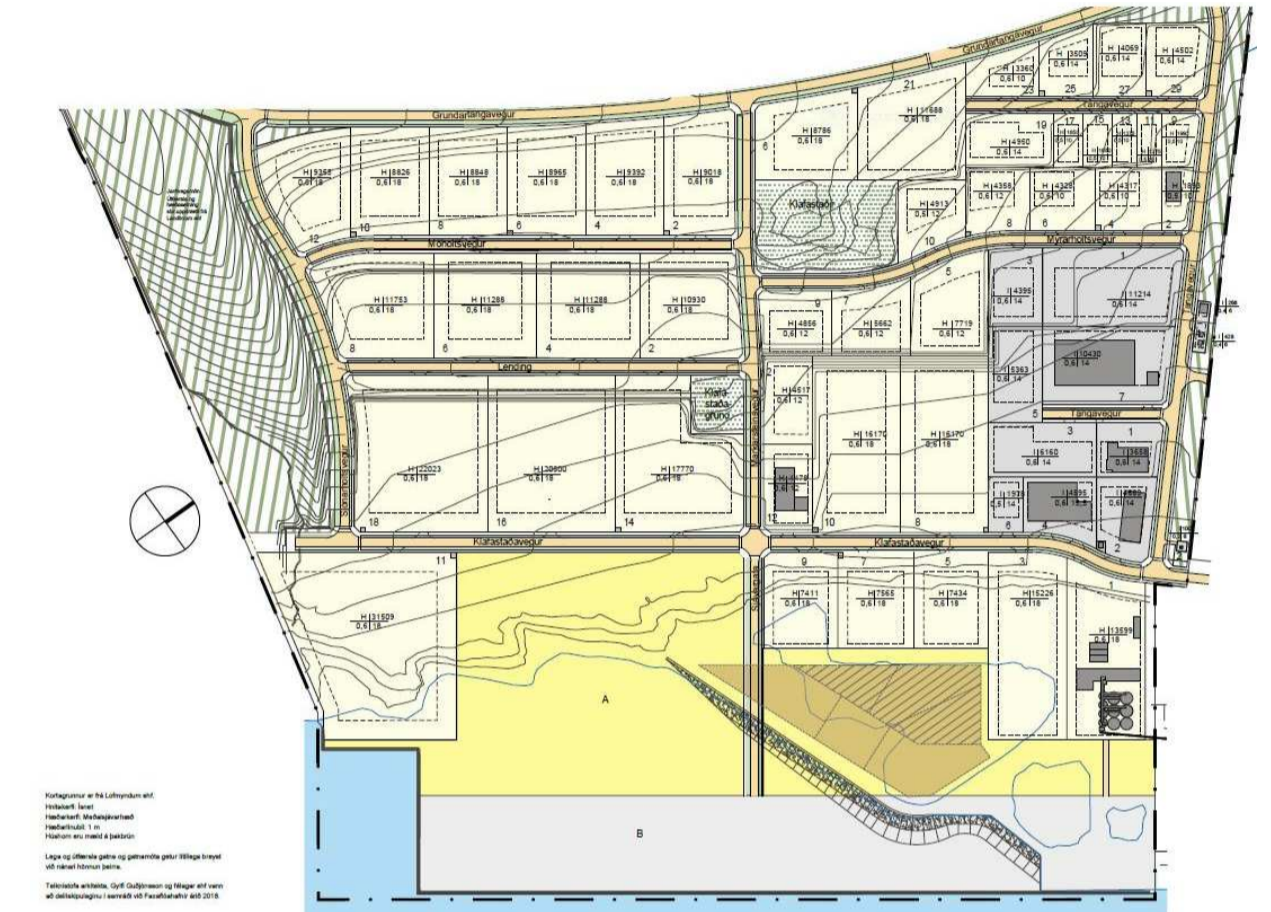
Grundartangavegur
Grundartangavegur
Tangavegur
H | 3360
0,6 | 10
H | 3509
0,6 | 14
H | 4069
0,6 | 14
H | 4502
0,6 | 14
23
25
27
29
21
H | 11688
0,6 | 18
H | 8786
0,6 | 18
6
H | 4960
0,6 | 14
19
17
15
13
11
9
H | 9358
0,6 | 18
H | 8826
0,6 | 18
H | 8849
0,6 | 18
H | 8965
0,6 | 18
H | 9392
0,6 | 18
H | 9018
0,6 | 18
Klafastaðir
H | 4913
0,6 | 12
H | 4358
0,6 | 12
H | 4328
0,6 | 10
H | 4317
0,6 | 10
H | 1653
12
10
8
6
4
2
10
8
6
4
2
Móholtsvegur
Mýrarholtsvegur
5
3
1
H | 11753
0,6 | 18
H | 11286
0,6 | 18
H | 11288
0,6 | 18
H | 10930
0,6 | 18
9
7
H | 4856
0,6 | 12
H | 5662
0,6 | 12
H | 7719
0,6 | 12
H | 4395
0,6 | 14
H | 11214
0,6 | 14
8
6
4
2
Lending
H | 5363
0,6 | 14
H | 10430
0,6 | 14
Klafa-staða-grund
H | 4517
0,6 | 12
7
5
Tangavegur
3
1
H | 16170
0,6 | 18
H | 16170
0,6 | 18
H | 6160
0,6 | 14
H | 3658
0,6 | 14
H | 22023
0,6 | 18
H | 20900
0,6 | 18
H | 17770
0,6 | 18
H | 1570
0,6 | 14
H | 4895
0,6 | 14
H | 4882
0,6 | 14
6
4
2
18
16
14
12
10
8
Klafastaðavegur
Klafastaðavegur
11
9
7
5
3
1
H | 31509
0,6 | 18
H | 7411
0,6 | 18
H | 7565
0,6 | 18
H | 7434
0,6 | 18
H | 15226
0,6 | 18
H | 13599
0,6 | 18
A
B
Kortagrunnur er frá Loftmyndum ehf.
Hnitakerfi: Ísnet
Hæðarkerfi: Meðalsjávarhæð
Hæðarlínubil: 1 m
Hússhorn eru mæld á þakbrún
Lega og útfærsla gatna og gatnamóta getur lítillega breyst við nánari hönnun þeirra.
Teiknistofa arkitekta, Gylfi Guðjónsson og félagar ehf vann að deiliskipulaginu í samráði við Faxaflóahafnir árið 2016